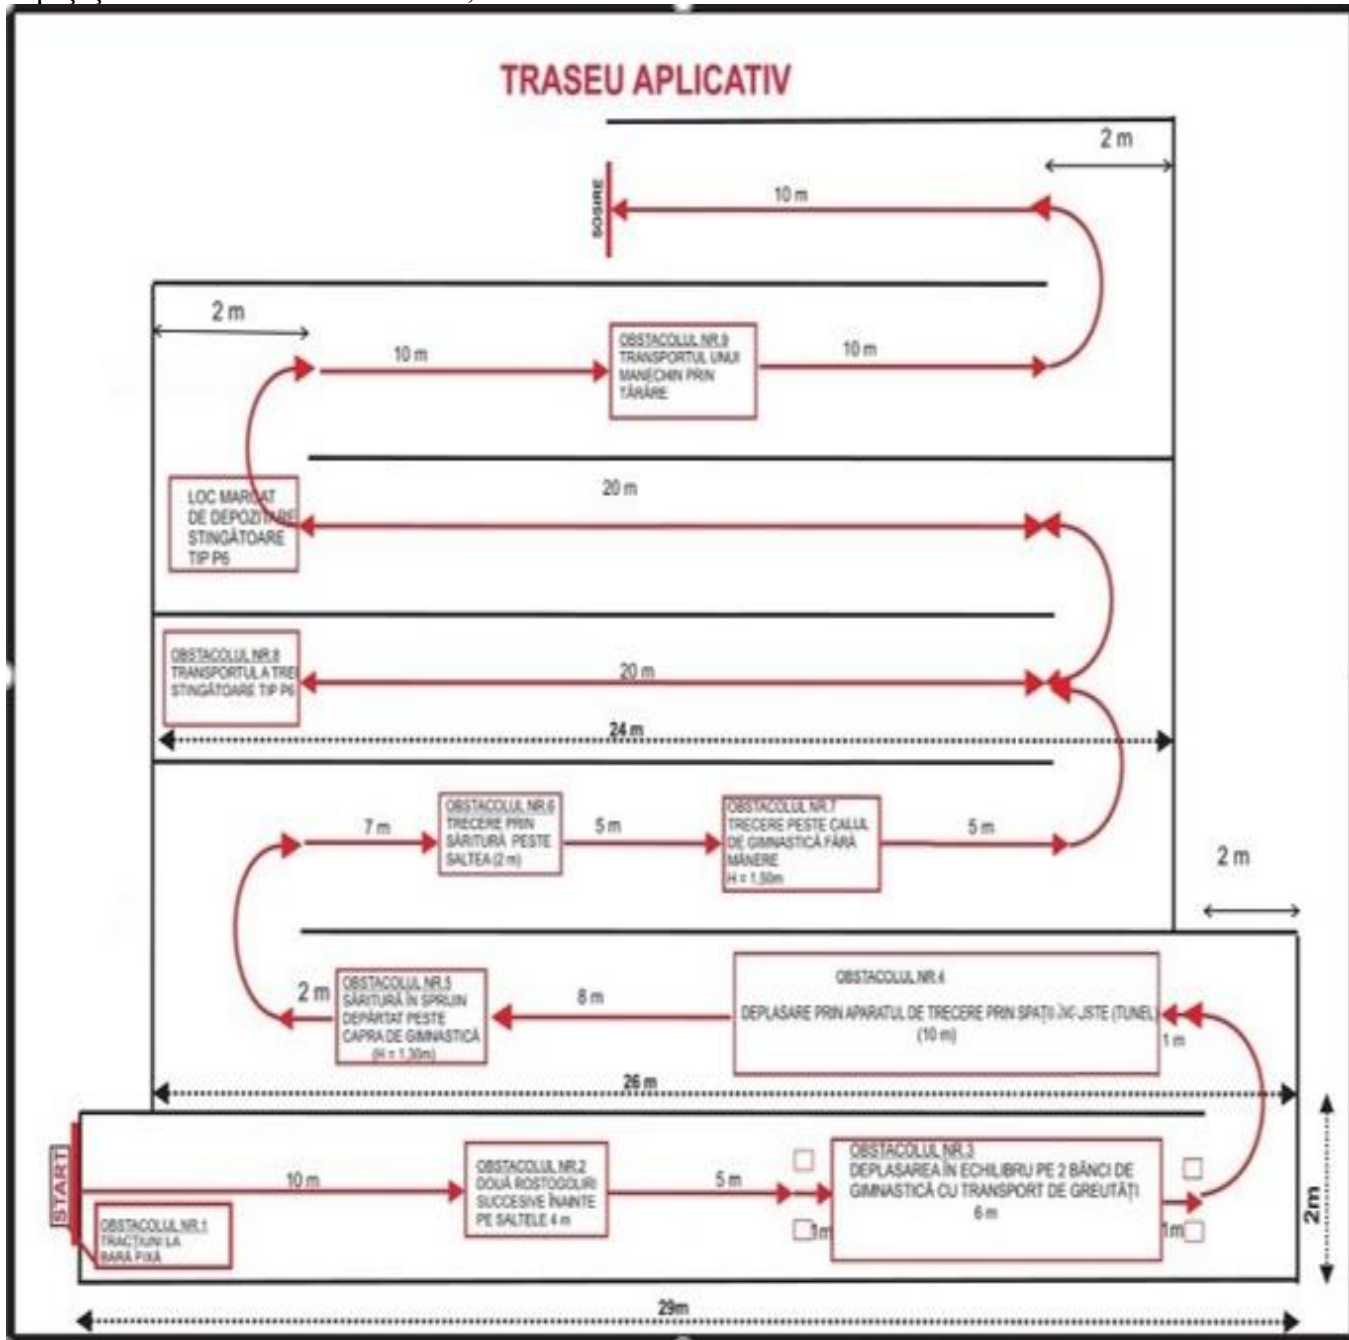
TRASEU APLICATIV

2 m

SOSIRE

10 m

2 m

10 m

OBSTACOLUL NR.9
TRANSPORTUL UNUI MANECHIN PRIN TÂRÂRE

10 m

LOC MARCAT DE DEPOZITARE STINGĂTOARE TIP P6

20 m

OBSTACOLUL NR.8
TRANSPORTUL A TREI STINGĂTOARE TIP P6

20 m

24 m

7 m

OBSTACOLUL NR.6
TRECERE PRIN SĂRITURĂ PESTE SALTEA (2 m)

5 m

OBSTACOLUL NR.7
TRECERE PESTE CALUL DE GIMNASTICĂ FĂRĂ MÂNERE
H = 1,50m

5 m

2 m

2 m

OBSTACOLUL NR.5
SĂRITURĂ ÎN SPRIJIN DEPĂRTAT PESTE CAPRA DE GIMNASTICĂ
(H = 1,30m)

8 m

OBSTACOLUL NR.4
DEPLASARE PRIN APARATUL DE TRECERE PRIN SPAȚII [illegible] (TUNEL)
(10 m)

1m

26 m

START

OBSTACOLUL NR.1
TRACȚIUNI LA BARĂ FIXĂ

10 m

OBSTACOLUL NR.2
DOUĂ ROSTOGOLIRI SUCCESIVE ÎNAINTE PE SALTELE 4 m

5 m

OBSTACOLUL NR.3
DEPLASAREA ÎN ECHILIBRU PE 2 BĂNCI DE GIMNASTICĂ CU TRANSPORT DE GREUTĂȚI
6 m

1m

1m

2m

29m